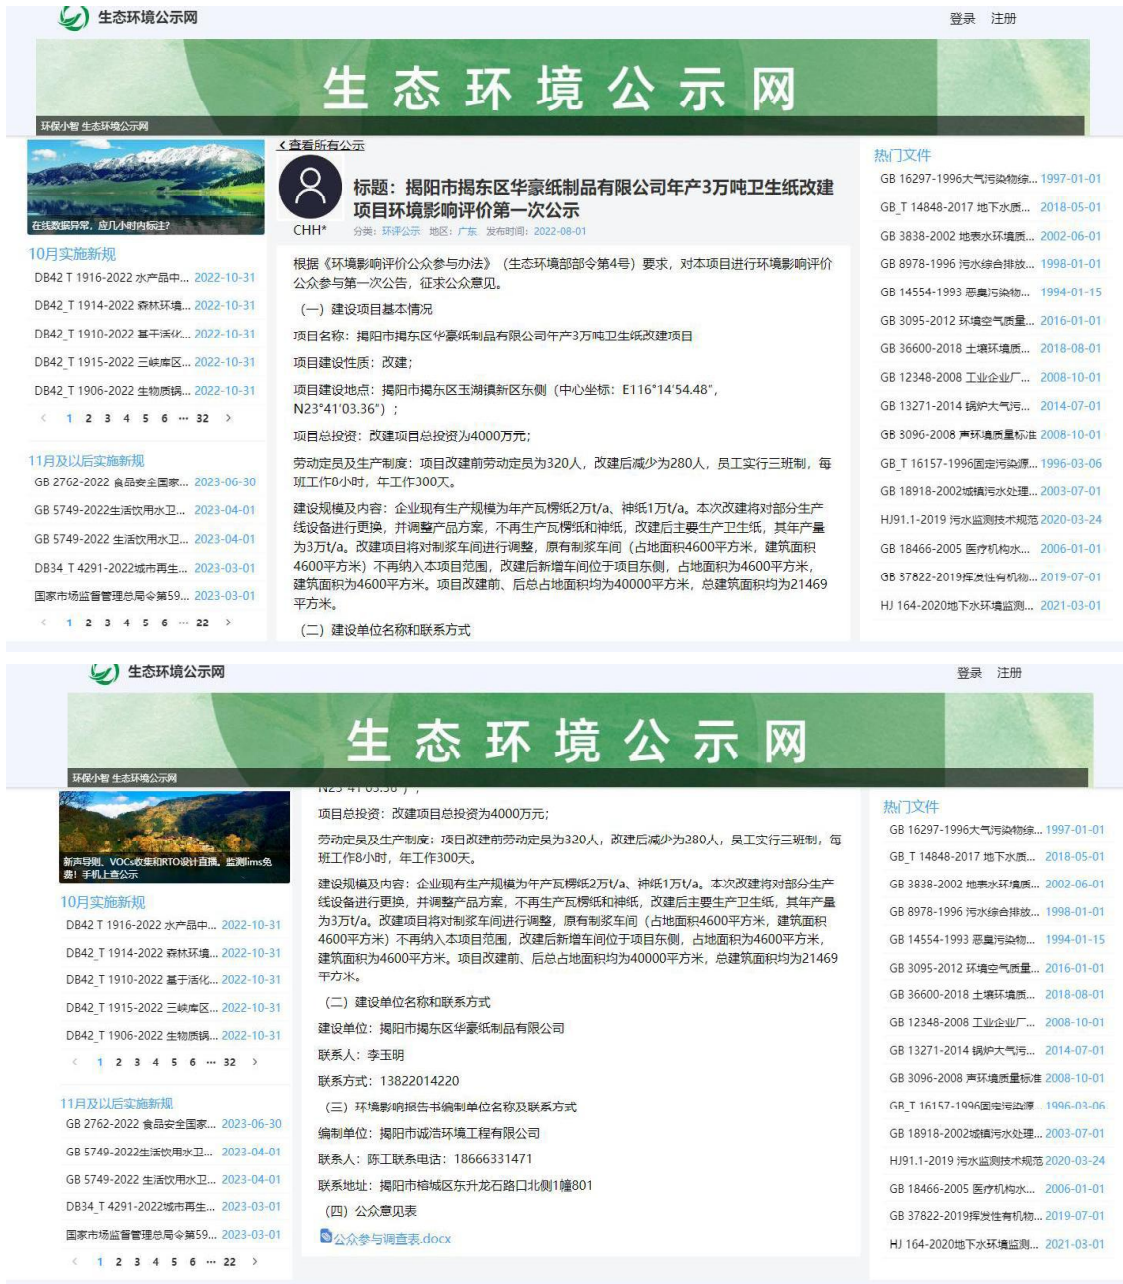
生态环境公示网

登录 注册

生态环境公示网

环保小智 生态环境公示网

在线数据异常，应几小时内标注?

10月实施新规

DB42 T 1916-2022 水产品中... 2022-10-31

DB42_T 1914-2022 森林环境... 2022-10-31

DB42_T 1910-2022 基于活化... 2022-10-31

DB42_T 1915-2022 三峡库区... 2022-10-31

DB42_T 1906-2022 生物质锅... 2022-10-31

‹ 1 2 3 4 5 6 ··· 32 ›

11月及以后实施新规

GB 2762-2022 食品安全国家... 2023-06-30

GB 5749-2022生活饮用水卫... 2023-04-01

GB 5749-2022 生活饮用水卫... 2023-04-01

DB34_T 4291-2022城市再生... 2023-03-01

国家市场监督管理总局令第59... 2023-03-01

‹ 1 2 3 4 5 6 ··· 22 ›

‹查看所有公示

CHH*

标题：揭阳市揭东区华豪纸制品有限公司年产3万吨卫生纸改建项目环境影响评价第一次公示

分类：环评公示 地区：广东 发布时间：2022-08-01

根据《环境影响评价公众参与办法》（生态环境部部令第4号）要求，对本项目进行环境影响评价公众参与第一次公告，征求公众意见。

（一）建设项目基本情况

项目名称：揭阳市揭东区华豪纸制品有限公司年产3万吨卫生纸改建项目

项目建设性质：改建；

项目建设地点：揭阳市揭东区玉湖镇新区东侧（中心坐标：E116°14'54.48"，N23°41'03.36"）；

项目总投资：改建项目总投资为4000万元；

劳动定员及生产制度：项目改建前劳动定员为320人，改建后减少为280人，员工实行三班制，每班工作8小时，年工作300天。

建设规模及内容：企业现有生产规模为年产瓦楞纸2万t/a、神纸1万t/a。本次改建将对部分生产线设备进行更换，并调整产品方案，不再生产瓦楞纸和神纸，改建后主要生产卫生纸，其年产量为3万t/a。改建项目将对制浆车间进行调整，原有制浆车间（占地面积4600平方米，建筑面积4600平方米）不再纳入本项目范围，改建后新增车间位于项目东侧，占地面积为4600平方米，建筑面积为4600平方米。项目改建前、后总占地面积均为40000平方米，总建筑面积均为21469平方米。

（二）建设单位名称和联系方式

热门文件

GB 16297-1996大气污染物综... 1997-01-01

GB_T 14848-2017 地下水质... 2018-05-01

GB 3838-2002 地表水环境质... 2002-06-01

GB 8978-1996 污水综合排放... 1998-01-01

GB 14554-1993 恶臭污染物... 1994-01-15

GB 3095-2012 环境空气质量... 2016-01-01

GB 36600-2018 土壤环境质... 2018-08-01

GB 12348-2008 工业企业厂... 2008-10-01

GB 13271-2014 锅炉大气污... 2014-07-01

GB 3096-2008 声环境质量标准 2008-10-01

GB_T 16157-1996固定污染源... 1996-03-06

GB 18918-2002城镇污水处理... 2003-07-01

HJ91.1-2019 污水监测技术规范 2020-03-24

GB 18466-2005 医疗机构水... 2006-01-01

GB 37822-2019挥发性有机物... 2019-07-01

HJ 164-2020地下水环境监测... 2021-03-01

生态环境公示网

登录 注册

生态环境公示网

环保小智 生态环境公示网

新声导图、VOCs收集和RTO设计直播，监测ims免费！手机上查公示

10月实施新规

DB42 T 1916-2022 水产品中... 2022-10-31

DB42_T 1914-2022 森林环境... 2022-10-31

DB42_T 1910-2022 基于活化... 2022-10-31

DB42_T 1915-2022 三峡库区... 2022-10-31

DB42_T 1906-2022 生物质锅... 2022-10-31

‹ 1 2 3 4 5 6 ··· 32 ›

11月及以后实施新规

GB 2762-2022 食品安全国家... 2023-06-30

GB 5749-2022生活饮用水卫... 2023-04-01

GB 5749-2022 生活饮用水卫... 2023-04-01

DB34_T 4291-2022城市再生... 2023-03-01

国家市场监督管理总局令第59... 2023-03-01

‹ 1 2 3 4 5 6 ··· 22 ›

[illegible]

项目总投资：改建项目总投资为4000万元；

劳动定员及生产制度：项目改建前劳动定员为320人，改建后减少为280人，员工实行三班制，每班工作8小时，年工作300天。

建设规模及内容：企业现有生产规模为年产瓦楞纸2万t/a、神纸1万t/a。本次改建将对部分生产线设备进行更换，并调整产品方案，不再生产瓦楞纸和神纸，改建后主要生产卫生纸，其年产量为3万t/a。改建项目将对制浆车间进行调整，原有制浆车间（占地面积4600平方米，建筑面积4600平方米）不再纳入本项目范围，改建后新增车间位于项目东侧，占地面积为4600平方米，建筑面积为4600平方米。项目改建前、后总占地面积均为40000平方米，总建筑面积均为21469平方米。

（二）建设单位名称和联系方式

建设单位：揭阳市揭东区华豪纸制品有限公司

联系人：李玉明

联系方式：13822014220

（三）环境影响报告书编制单位名称及联系方式

编制单位：揭阳市诚浩环境工程有限公司

联系人：陈工联系电话：18666331471

联系地址：揭阳市榕城区东升龙石路口北侧1幢801

（四）公众意见表

公众参与调查表.docx

热门文件

GB 16297-1996大气污染物综... 1997-01-01

GB_T 14848-2017 地下水质... 2018-05-01

GB 3838-2002 地表水环境质... 2002-06-01

GB 8978-1996 污水综合排放... 1998-01-01

GB 14554-1993 恶臭污染物... 1994-01-15

GB 3095-2012 环境空气质量... 2016-01-01

GB 36600-2018 土壤环境质... 2018-08-01

GB 12348-2008 工业企业厂... 2008-10-01

GB 13271-2014 锅炉大气污... 2014-07-01

GB 3096-2008 声环境质量标准 2008-10-01

GB_T 16157-1996固定污染源... 1996-03-06

GB 18918-2002城镇污水处理... 2003-07-01

HJ91.1-2019 污水监测技术规范 2020-03-24

GB 18466-2005 医疗机构水... 2006-01-01

GB 37822-2019挥发性有机物... 2019-07-01

HJ 164-2020地下水环境监测... 2021-03-01